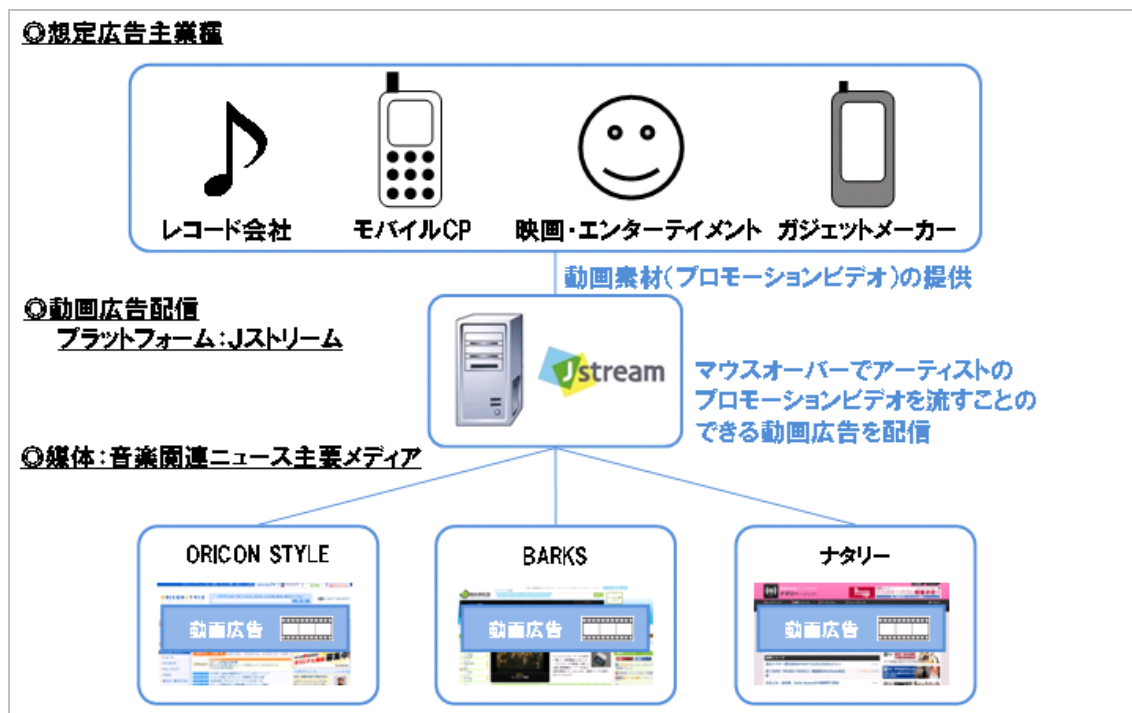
◎想定広告主業種

レコード会社
モバイルCP
映画・エンターテイメント
ガジェットメーカー

動画素材(プロモーションビデオ)の提供

◎動画広告配信
プラットフォーム:Jストリーム

Jstream

マウスオーバーでアーティストのプロモーションビデオを流すことのできる動画広告を配信

◎媒体:音楽関連ニュース主要メディア

ORICON STYLE
動画広告

BARKS
動画広告

ナタリー
動画広告